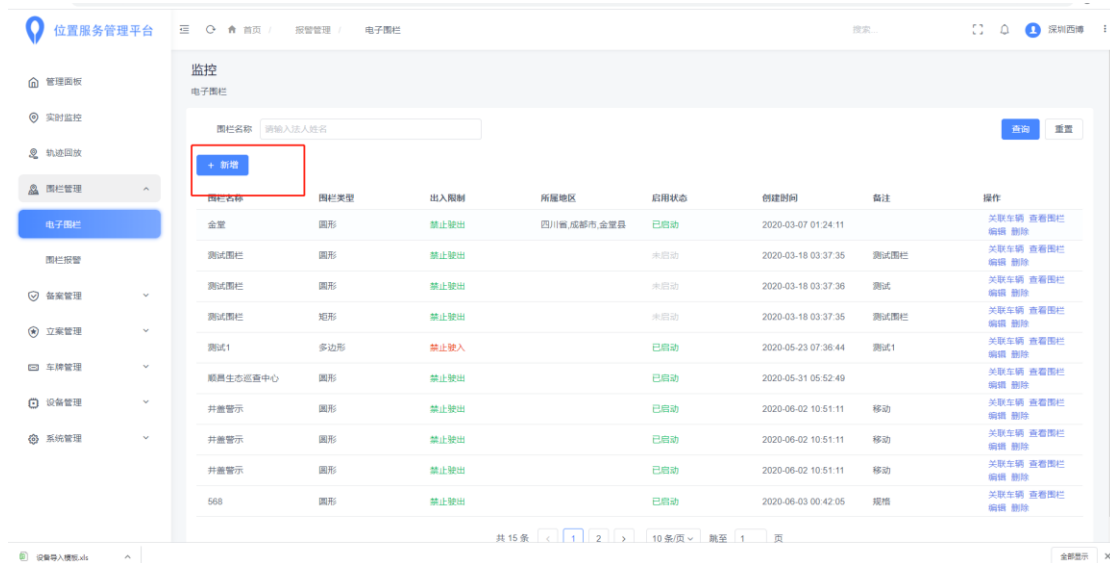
位置服务管理平台

首页 / 报警管理 / 电子围栏

搜索...

深圳西博

管理面板
实时监控
轨迹回放
围栏管理
电子围栏
围栏报警
备案管理
立案管理
车牌管理
设备管理
系统管理

监控
电子围栏

围栏名称 请输入法人姓名

查询 重置

+ 新增

| 围栏名称 | 围栏类型 | 出入限制 | 所属地区 | 启用状态 | 创建时间 | 备注 | 操作 |
|---|---|---|---|---|---|---|---|
| 金堂 | 圆形 | 禁止驶出 | 四川省,成都市,金堂县 | 已启动 | 2020-03-07 01:24:11 | | 关联车辆 查看围栏 编辑 删除 |
| 测试围栏 | 圆形 | 禁止驶出 | | 未启动 | 2020-03-18 03:37:35 | 测试围栏 | 关联车辆 查看围栏 编辑 删除 |
| 测试围栏 | 圆形 | 禁止驶出 | | 未启动 | 2020-03-18 03:37:36 | 测试 | 关联车辆 查看围栏 编辑 删除 |
| 测试围栏 | 矩形 | 禁止驶出 | | 未启动 | 2020-03-18 03:37:35 | 测试围栏 | 关联车辆 查看围栏 编辑 删除 |
| 测试1 | 多边形 | 禁止驶入 | | 已启动 | 2020-05-23 07:36:44 | 测试1 | 关联车辆 查看围栏 编辑 删除 |
| 顺昌生态巡查中心 | 圆形 | 禁止驶出 | | 已启动 | 2020-05-31 05:52:49 | | 关联车辆 查看围栏 编辑 删除 |
| 井盖警示 | 圆形 | 禁止驶出 | | 已启动 | 2020-06-02 10:51:11 | 移动 | 关联车辆 查看围栏 编辑 删除 |
| 井盖警示 | 圆形 | 禁止驶出 | | 已启动 | 2020-06-02 10:51:11 | 移动 | 关联车辆 查看围栏 编辑 删除 |
| 井盖警示 | 圆形 | 禁止驶出 | | 已启动 | 2020-06-02 10:51:11 | 移动 | 关联车辆 查看围栏 编辑 删除 |
| 568 | 圆形 | 禁止驶出 | | 已启动 | 2020-06-03 00:42:05 | 规格 | 关联车辆 查看围栏 编辑 删除 |

共 15 条 < 1 2 > 10 条/页 跳至 1 页

设备导入模板.xls

全部显示